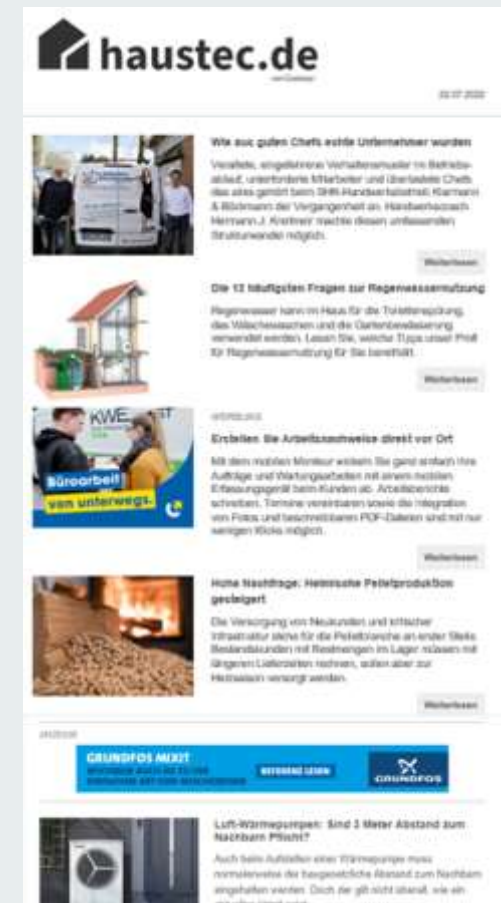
haustec.de

Wie aus guten Chefs echte Unternehmer wurden

Veraltete, eingefahrene Verhaltensmuster im Betriebsablauf, unterforderte Mitarbeiter und überlastete Chefs: das alles gehört beim SHK-Handwerksbetrieb Karmann & Böckmann der Vergangenheit an. Handwerkscoach Hermann J. Kreitmeir machte diesen umfassenden Strukturwandel möglich.

Weiterlesen

Die 12 häufigsten Fragen zur Regenwassernutzung

Regenwasser kann im Haus für die Toilettenspülung, das Wäschewaschen und die Gartenbewässerung verwendet werden. Lesen Sie, welche Tipps unser Profi für Regenwassernutzung für Sie bereithält.

Weiterlesen

WERBUNG

Erstellen Sie Arbeitsnachweise direkt vor Ort

Mit dem mobilen Monteur wickeln Sie ganz einfach Ihre Aufträge und Wartungsarbeiten mit einem mobilen Erfassungsgerät beim Kunden ab. Arbeitsberichte schreiben, Termine vereinbaren sowie die Integration von Fotos und beschreibbaren PDF-Dateien sind mit nur wenigen Klicks möglich.

KWE

Büroarbeit von unterwegs.

Weiterlesen

Hohe Nachfrage: Heimische Pelletproduktion gesteigert

Die Versorgung von Neukunden und kritischer Infrastruktur steht für die Pelletbranche an erster Stelle. Bestandskunden mit Restmengen im Lager müssen mit längeren Lieferzeiten rechnen, sollen aber zur Heizsaison versorgt werden.

Weiterlesen

ANZEIGE

GRUNDFOS MIXIT

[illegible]

REFERENZ LESEN

GRUNDFOS

Luft-Wärmepumpen: Sind 3 Meter Abstand zum Nachbarn Pflicht?

Auch beim Aufstellen einer Wärmepumpe muss normalerweise der baugesetzliche Abstand zum Nachbarn eingehalten werden. Doch der gilt nicht überall, wie ein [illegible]